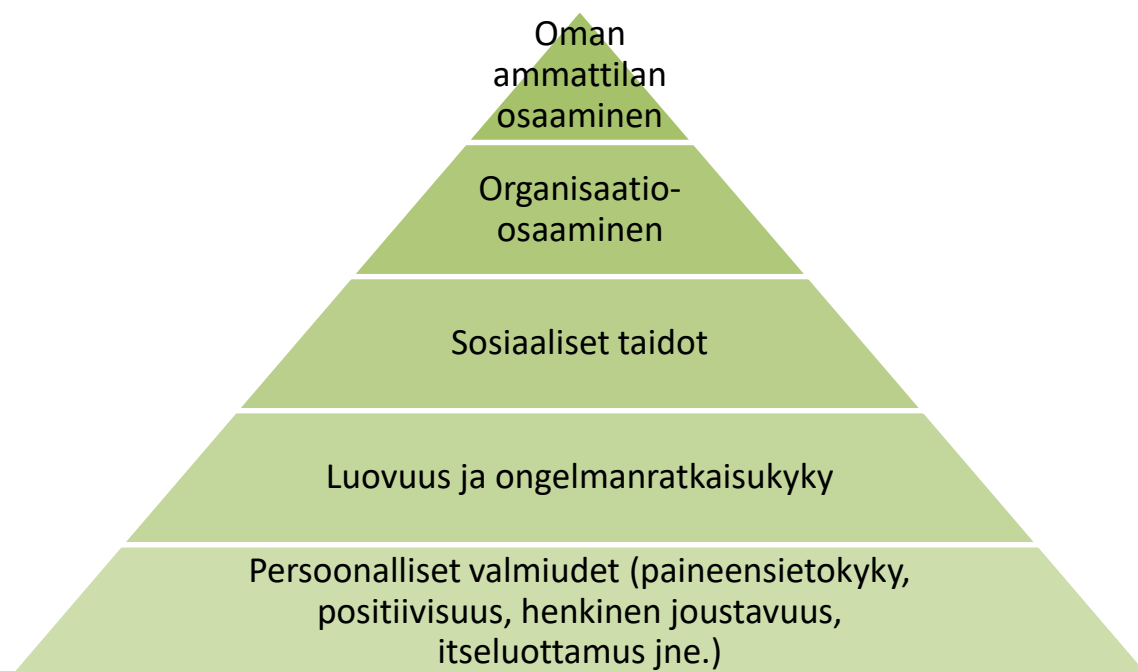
Oman ammattilan osaaminen

Organisaatio-osaaminen

Sosiaaliset taidot

Luovuus ja ongelmanratkaisukyky

Persoonalliset valmiudet (paineensietokyky, positiivisuus, henkinen joustavuus, itseluottamus jne.)